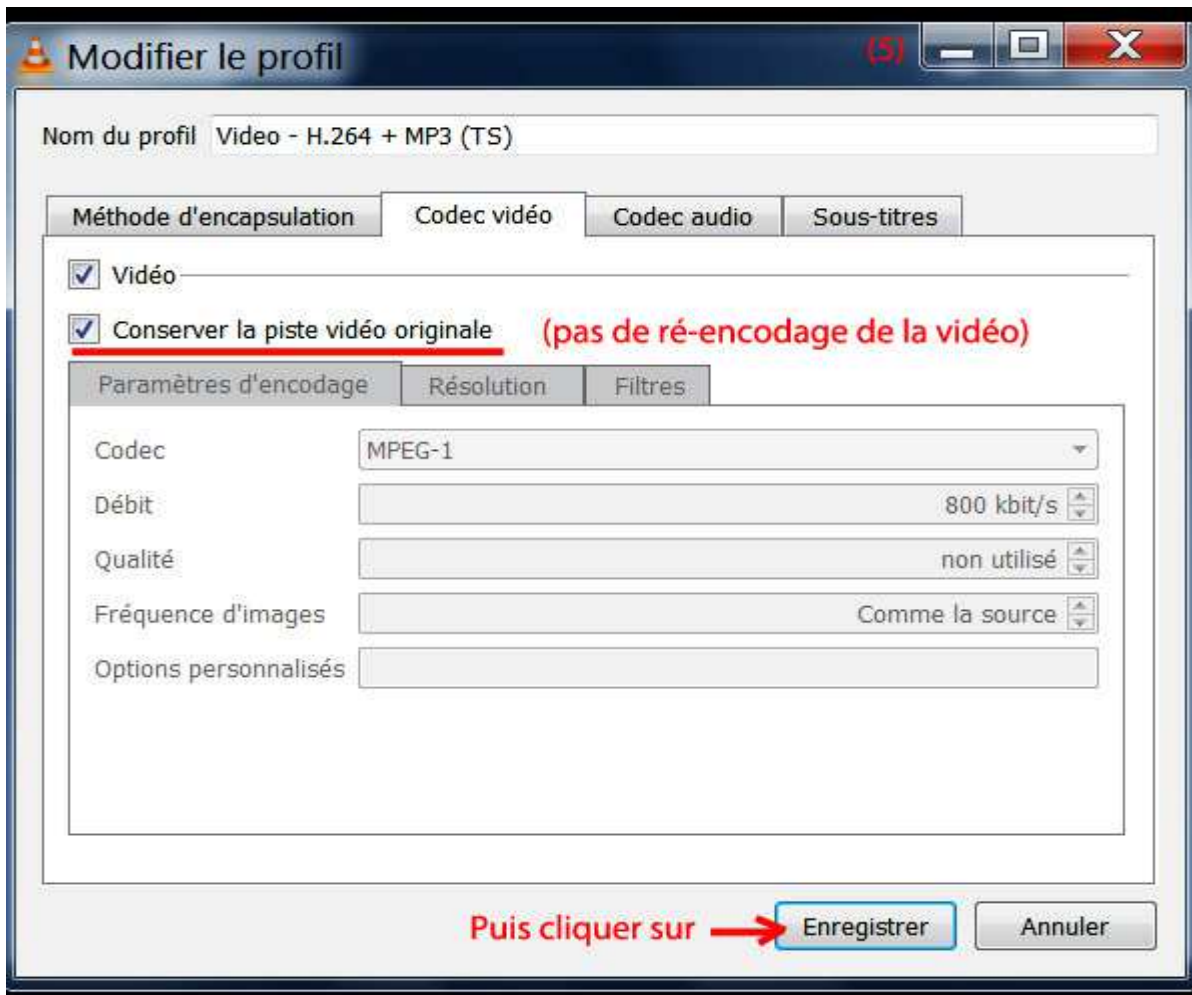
Modifier le profil

(5)

Nom du profil Video - H.264 + MP3 (TS)

Méthode d'encapsulation | Codec vidéo | Codec audio | Sous-titres

Vidéo

Conserver la piste vidéo originale (pas de ré-encodage de la vidéo)

Paramètres d'encodage | Résolution | Filtres

Codec MPEG-1

Débit 800 kbit/s

Qualité non utilisé

Fréquence d'images Comme la source

Options personnalisés

Puis cliquer sur Enregistrer Annuler